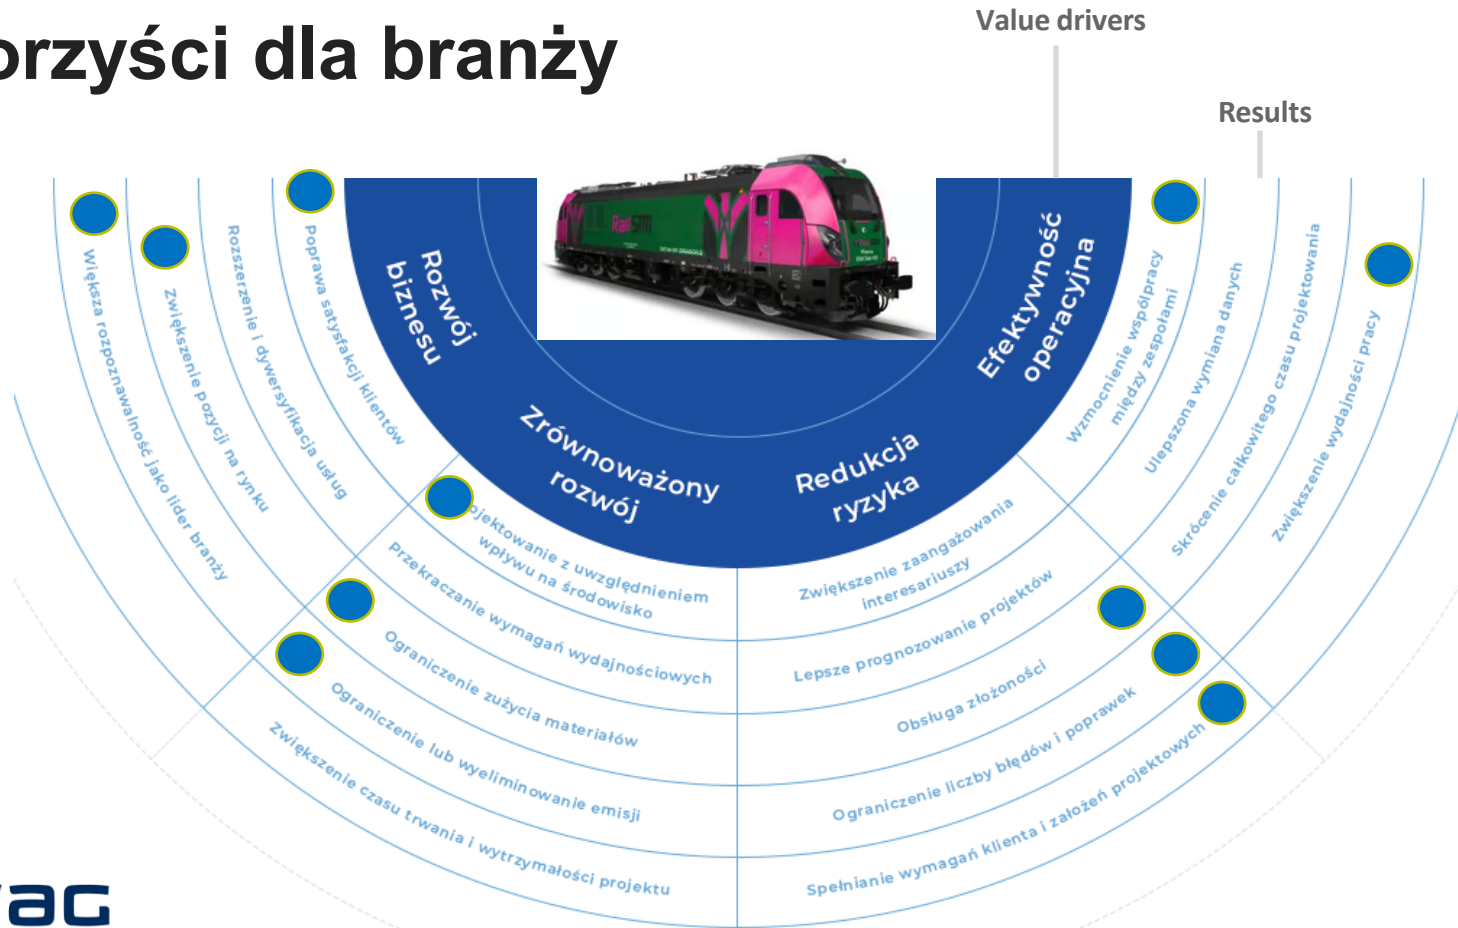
orzyści dla branży

Value drivers

Results

Rozwój biznesu

Zrównoważony rozwój

Redukcja ryzyka

Efektywność operacyjna

Większa rozpoznawalność jako lider branży

Zwiększenie pozycji na rynku

Rozszerzenie i dywersyfikacja usług

Poprawa satysfakcji klientów

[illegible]ojektowanie z uwzględnieniem wpływu na środowisko

Przekraczanie wymagań wydajnościowych

Ograniczenie zużycia materiałów

Ograniczenie lub wyeliminowanie emisji

Zwiększenie czasu trwania i wytrzymałości projektu

Zwiększenie zaangażowania interesariuszy

Lepsze prognozowanie projektów

Obsługa złożoności

Ograniczenie liczby błędów i poprawek

Spełnianie wymagań klienta i założeń projektowych

Wzmocnienie współpracy między zespołami

Ulepszona wymiana danych

Skrócenie całkowitego czasu projektowania

Zwiększenie wydajności pracy

Rail SM

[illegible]aG